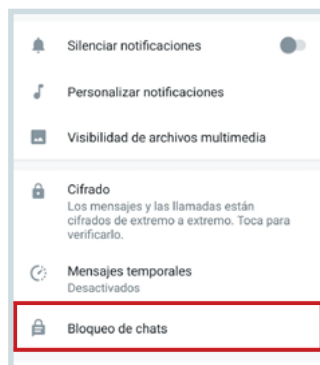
Silenciar notificaciones

Personalizar notificaciones

Visibilidad de archivos multimedia

Cifrado
Los mensajes y las llamadas están cifrados de extremo a extremo. Toca para verificarlo.

Mensajes temporales
Desactivados

Bloqueo de chats